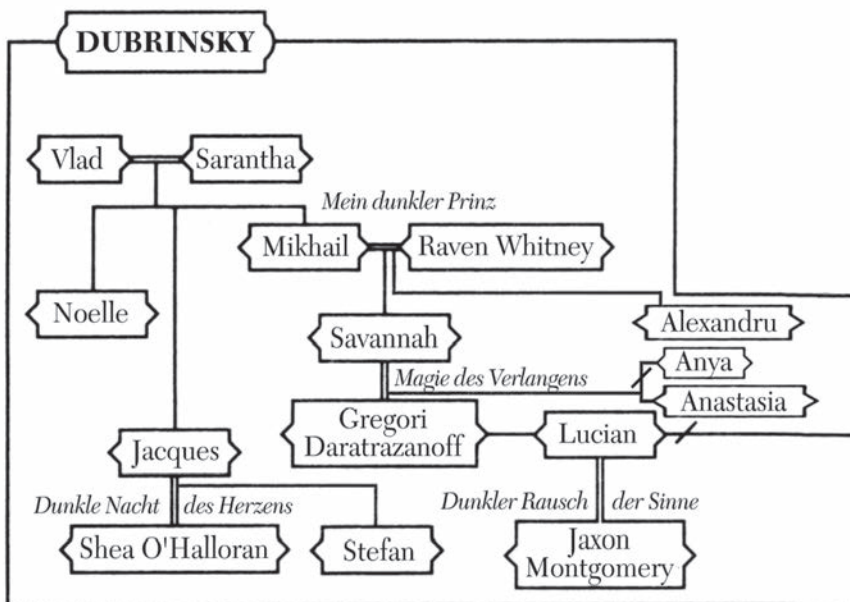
DUBRINSKY

Vlad
Sarantha

Mein dunkler Prinz

Mikhail
Raven Whitney

Noelle

Alexandru

Savannah

Anya

Magie des Verlangens

Anastasia

Gregori Daratrazanoff

Lucian

Jacques

Dunkle Nacht des Herzens

Dunkler Rausch der Sinne

Shea O'Halloran

Stefan

Jaxon Montgomery